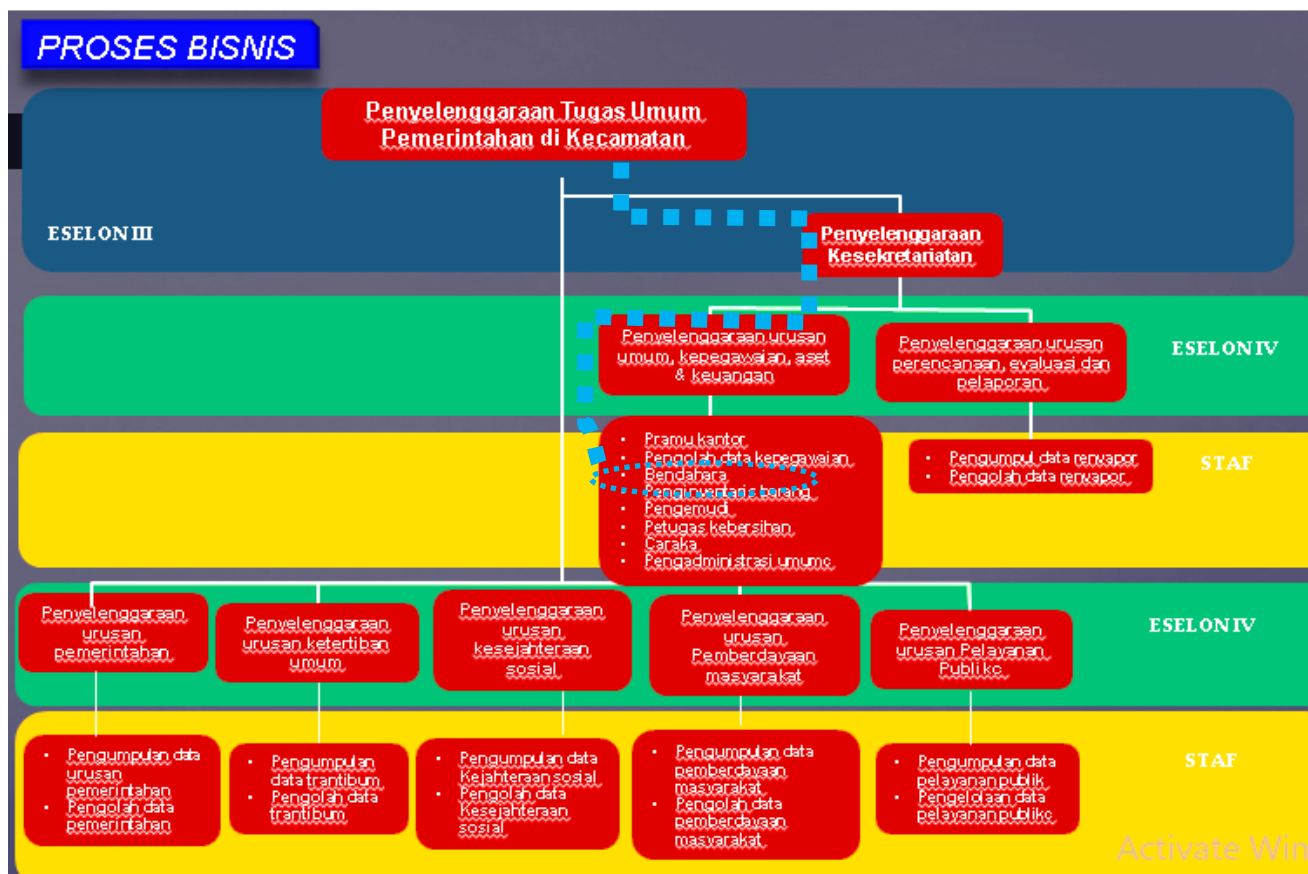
PROSES BISNIS

Penyelenggaraan Tugas Umum Pemerintahan di Kecamatan

ESELON III

Penyelenggaraan Kesekretariatan

ESELON IV

Penyelenggaraan urusan umum, kepegawaian, aset & keuangan

Penyelenggaraan urusan perencanaan, evaluasi dan pelaporan

STAF

- Pramu kantor
- Pengolah data kepegawaian
- Bendahara
- Pengurus barang
- Pengemudi
- Petugas kebersihan
- Caraka
- Pengadministrasi umumc

- Pengumpul data renvapor
- Pengolah data renvapor

ESELON IV

Penyelenggaraan urusan pemerintahan

Penyelenggaraan urusan ketertiban umum

Penyelenggaraan urusan kesejahteraan sosial

Penyelenggaraan urusan Pemberdayaan masyarakat

Penyelenggaraan urusan Pelayanan Publikc

STAF

- Pengumpulan data urusan pemerintahan
- Pengolah data pemerintahan

- Pengumpulan data trantibum
- Pengolah data trantibum

- Pengumpulan data Kejahteraan sosial
- Pengolah data Kesejahteraan sosial

- Pengumpulan data pemberdayaan masyarakat
- Pengolah data pemberdayaan masyarakat

- Pengumpulan data pelayanan publik
- Pengelolaan data pelayanan publikc

Activate Win